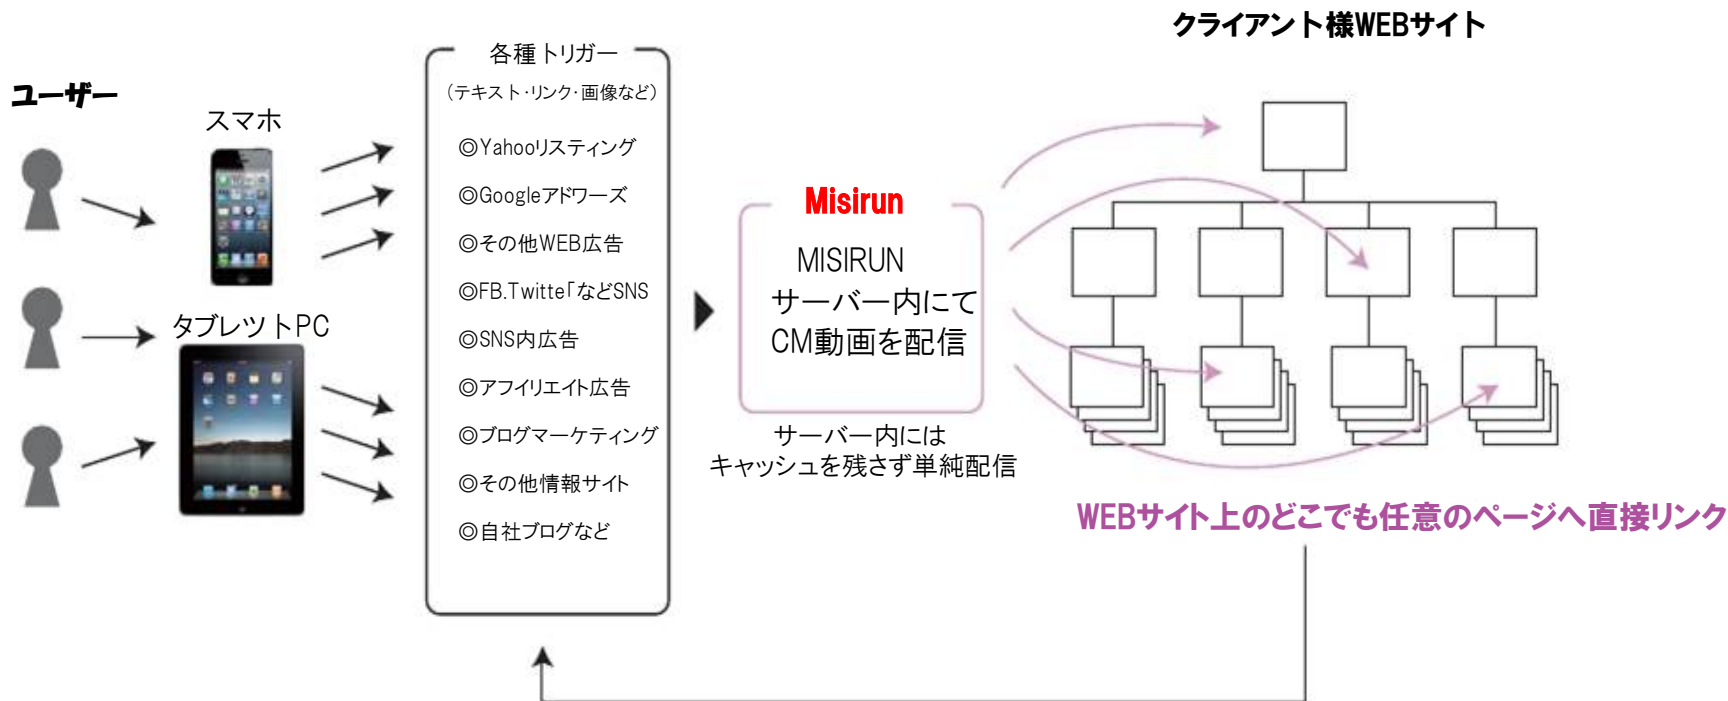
ユーザー

スマホ

タブレットPC

各種トリガー
（テキスト･リンク･画像など）
◎Yahooリスティング
◎Googleアドワーズ
◎その他WEB広告
◎FB.Twitte「などSNS
◎SNS内広告
◎アフィリエイト広告
◎ブログマーケティング
◎その他情報サイト
◎自社ブログなど

Misirun
MISIRUN
サーバー内にて
CM動画を配信

サーバー内には
キャッシュを残さず単純配信

クライアント様WEBサイト

WEBサイト上のどこでも任意のページへ直接リンク